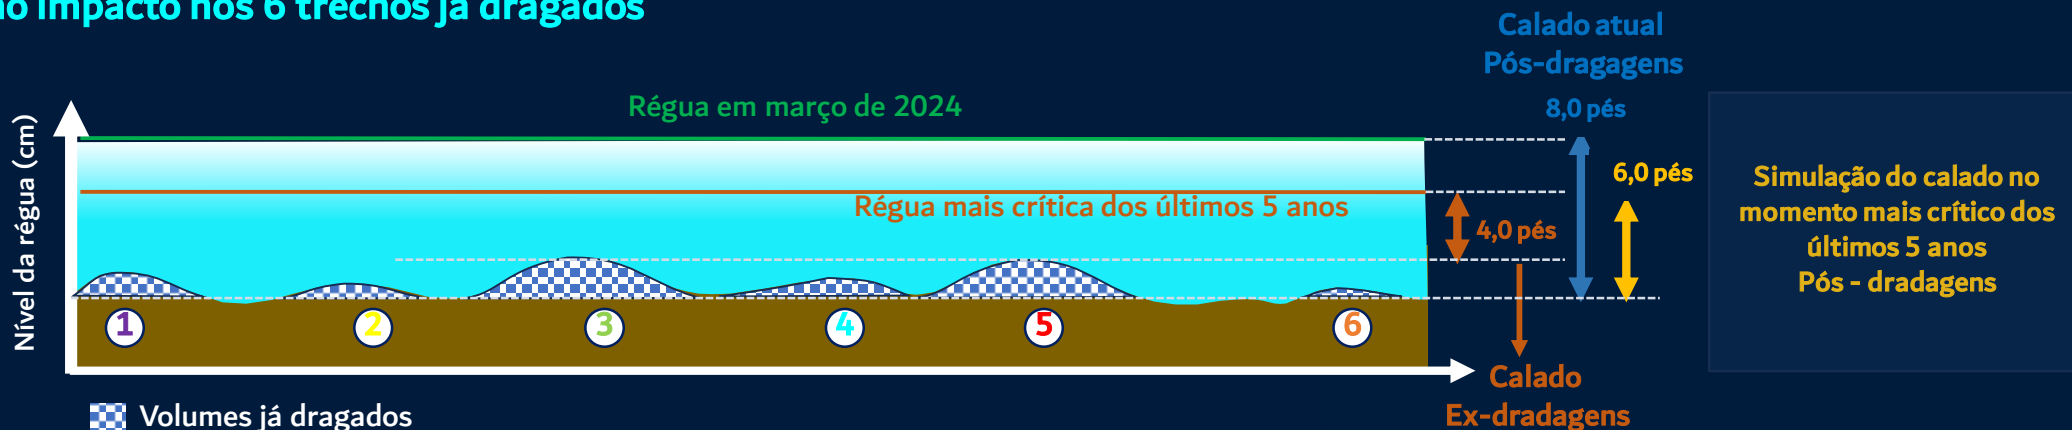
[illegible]o impacto nos 6 trechos já dragados

Calado atual
Pós-dragagens

8,0 pés

Régua em março de 2024

Nível da régua (cm)

Régua mais crítica dos últimos 5 anos

4,0 pés

6,0 pés

Simulação do calado no momento mais crítico dos últimos 5 anos
Pós - dradagens

1 2 3 4 5 6

Calado
Ex-dradagens

Volumes já dragados